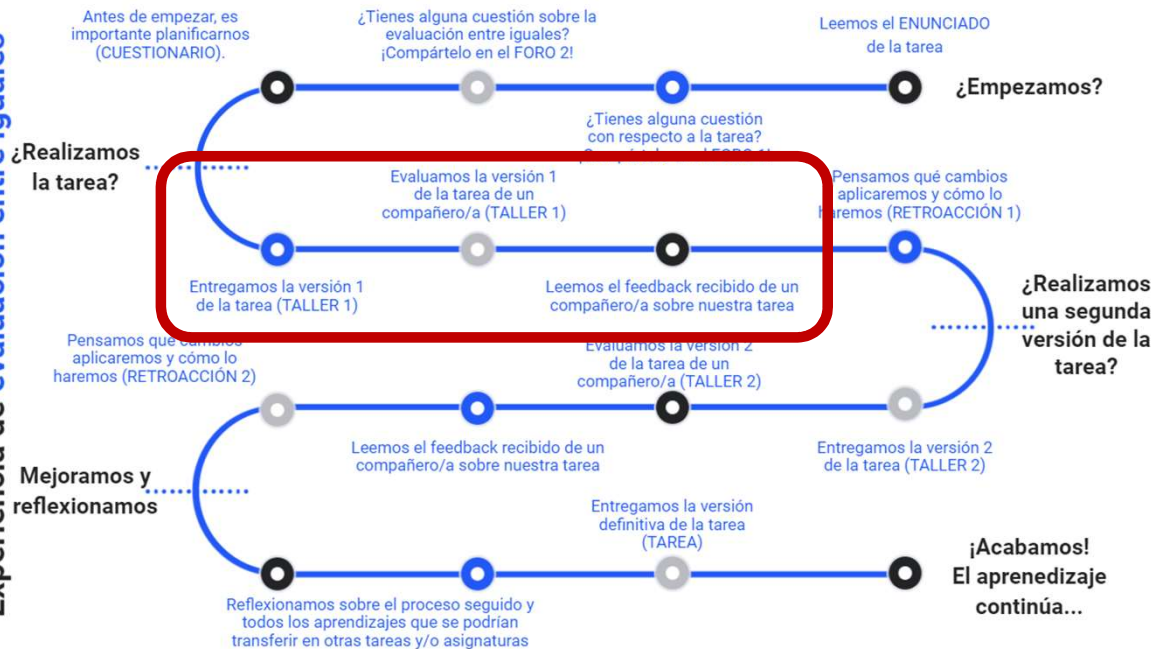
Experiencia de evaluación entre iguales

Antes de empezar, es importante planificarnos (CUESTIONARIO).

¿Tienes alguna cuestión sobre la evaluación entre iguales? ¡Compártelo en el FORO 2!

Leemos el ENUNCIADO de la tarea

¿Empezamos?

¿Tienes alguna cuestión con respecto a la tarea? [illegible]

¿Realizamos la tarea?

Evaluamos la versión 1 de la tarea de un compañero/a (TALLER 1)

Pensamos qué cambios aplicaremos y cómo lo haremos (RETROACCIÓN 1)

Entregamos la versión 1 de la tarea (TALLER 1)

Leemos el feedback recibido de un compañero/a sobre nuestra tarea

¿Realizamos una segunda versión de la tarea?

Pensamos qué cambios aplicaremos y cómo lo haremos (RETROACCIÓN 2)

Evaluamos la versión 2 de la tarea de un compañero/a (TALLER 2)

Leemos el feedback recibido de un compañero/a sobre nuestra tarea

Entregamos la versión 2 de la tarea (TALLER 2)

Mejoramos y reflexionamos

Entregamos la versión definitiva de la tarea (TAREA)

¡Acabamos! El aprenedizaje continúa...

Reflexionamos sobre el proceso seguido y todos los aprendizajes que se podrían transferir en otras tareas y/o asignaturas